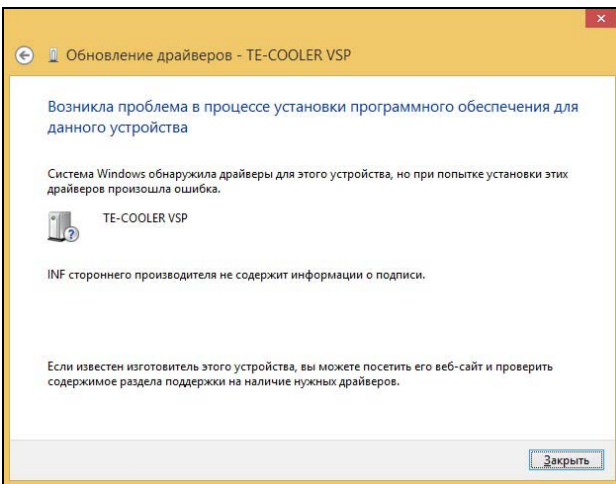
Обновление драйверов - TE-COOLER VSP

Возникла проблема в процессе установки программного обеспечения для данного устройства

Система Windows обнаружила драйверы для этого устройства, но при попытке установки этих драйверов произошла ошибка.

TE-COOLER VSP

INF стороннего производителя не содержит информации о подписи.

Если известен изготовитель этого устройства, вы можете посетить его веб-сайт и проверить содержимое раздела поддержки на наличие нужных драйверов.

Закрыть